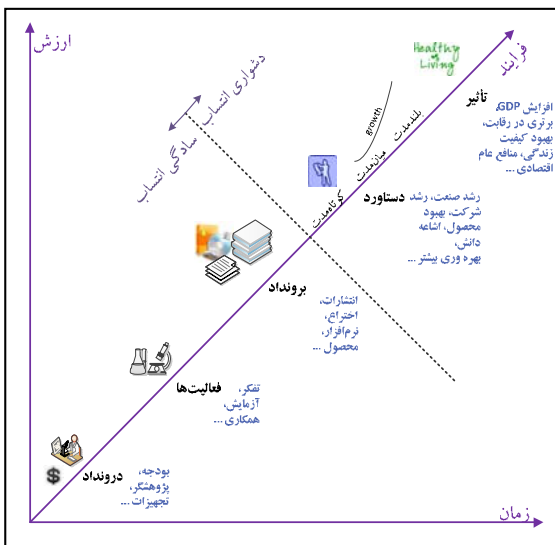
ارزش

فرایند

زمان

دشواری انتساب

سادگی انتساب

Healthy Living

growth

بلندمدت

میان‌مدت

کوتاه‌مدت

تأثیر

افزایش GDP، برتری در رقابت، بهبود کیفیت زندگی، منافع عام اقتصادی ...

دستاورد

رشد صنعت، رشد شرکت، بهبود محصول، اشاعه دانش، بهره وری بیشتر ...

برونداد

انتشارات، اختراع، نرم‌افزار، محصول ...

فعالیت‌ها

تفکر، آزمایش، همکاری ...

درونداد

بودجه، پژوهشگر، تجهیزات ...

$